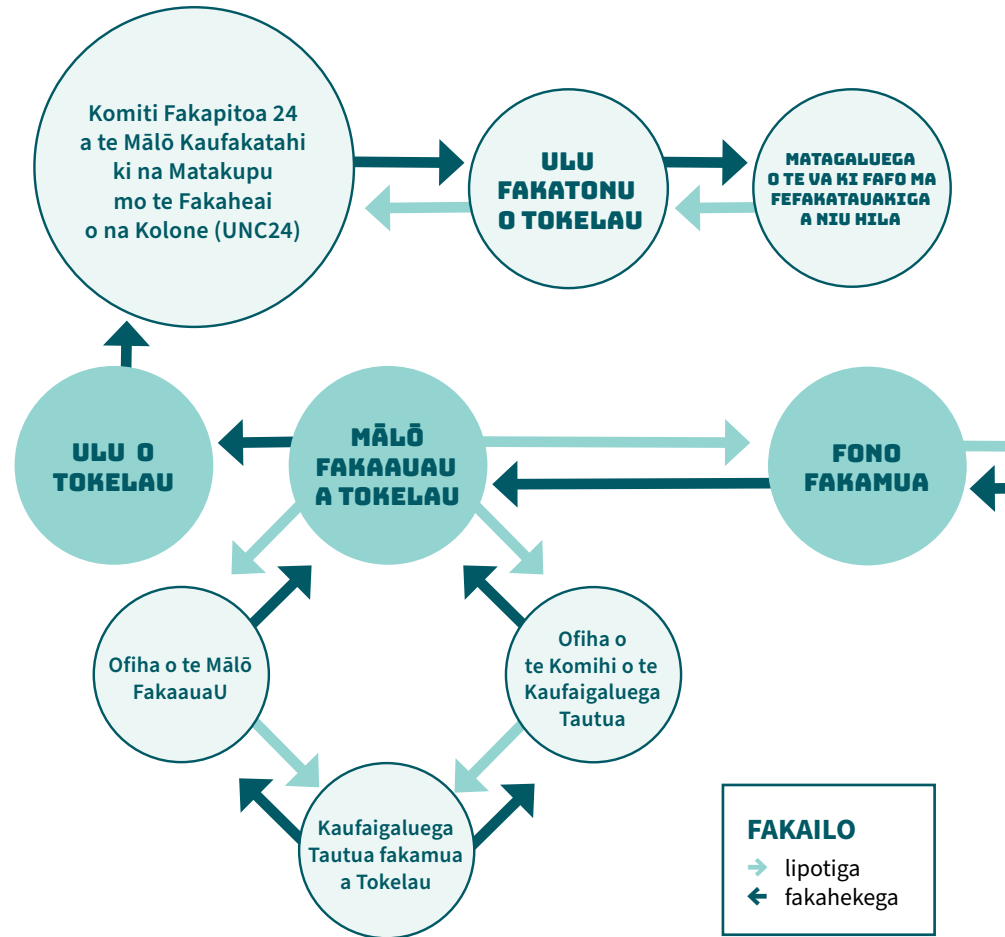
Komiti Fakapitoa 24 a te Mālō Kaufakatahi ki na Matakupu mo te Fakaheai o na Kolone (UNC24)

ULU FAKATONU O TOKELAU

MATAGALUEGA O TE VA KI FAFO MA FEFAKATAUAKIGA A NIU HILA

ULU O TOKELAU

MĀLŌ FAKAAUAU A TOKELAU

FONO FAKAMUA

Ofiha o te Mālō FakaauaU

Ofiha o te Komihi o te Kaufaigaluega Tautua

Kaufaigaluega Tautua fakamua a Tokelau

FAKAILO
lipotiga
fakahekega